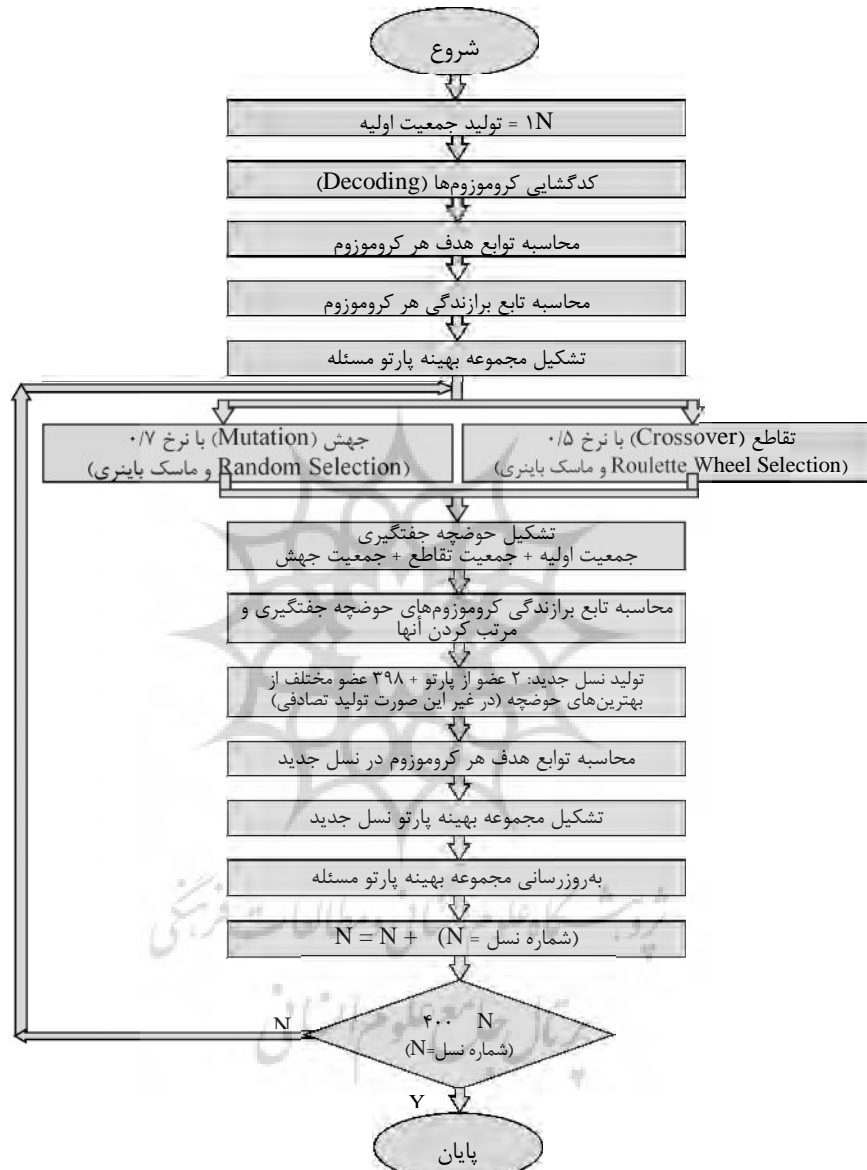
شروع

N ۱ = تولید جمعیت اولیه

کدگشایی کروموزوم‌ها (Decoding)

محاسبه توابع هدف هر کروموزوم

محاسبه تابع برازندگی هر کروموزوم

تشکیل مجموعه بهینه پارتو مسئله

جهش (Mutation) با نرخ ۰/۷ (Random Selection و ماسک باینری)

تقاطع (Crossover) با نرخ ۰/۵ (Roulette Wheel Selection و ماسک باینری)

تشکیل حوضچه جفتگیری
جمعیت اولیه + جمعیت تقاطع + جمعیت جهش

محاسبه تابع برازندگی کروموزوم‌های حوضچه جفتگیری و مرتب کردن آنها

تولید نسل جدید: ۲ عضو از پارتو + ۳۹۸ عضو مختلف از بهترین‌های حوضچه (در غیر این صورت تولید تصادفی)

محاسبه توابع هدف هر کروموزوم در نسل جدید

تشکیل مجموعه بهینه پارتو نسل جدید

به‌روزرسانی مجموعه بهینه پارتو مسئله

N = N + (N = شماره نسل)

N ۴۰۰ (N=شماره نسل)

N

Y

پایان